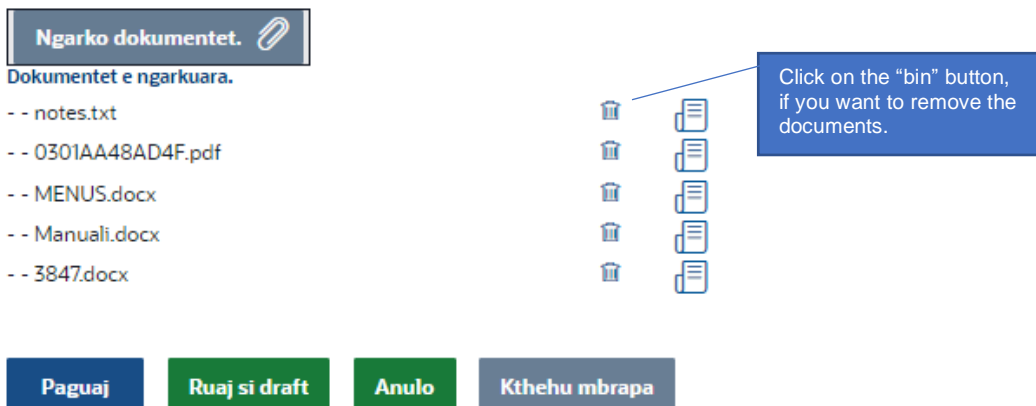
Ngarko dokumentet.

Dokumentet e ngarkuara.

- - notes.txt

- - 0301AA48AD4F.pdf

- - MENUS.docx

- - Manuali.docx

- - 3847.docx

Click on the “bin” button, if you want to remove the documents.

Paguaj

Ruaj si draft

Anulo

Kthehu mbrapa